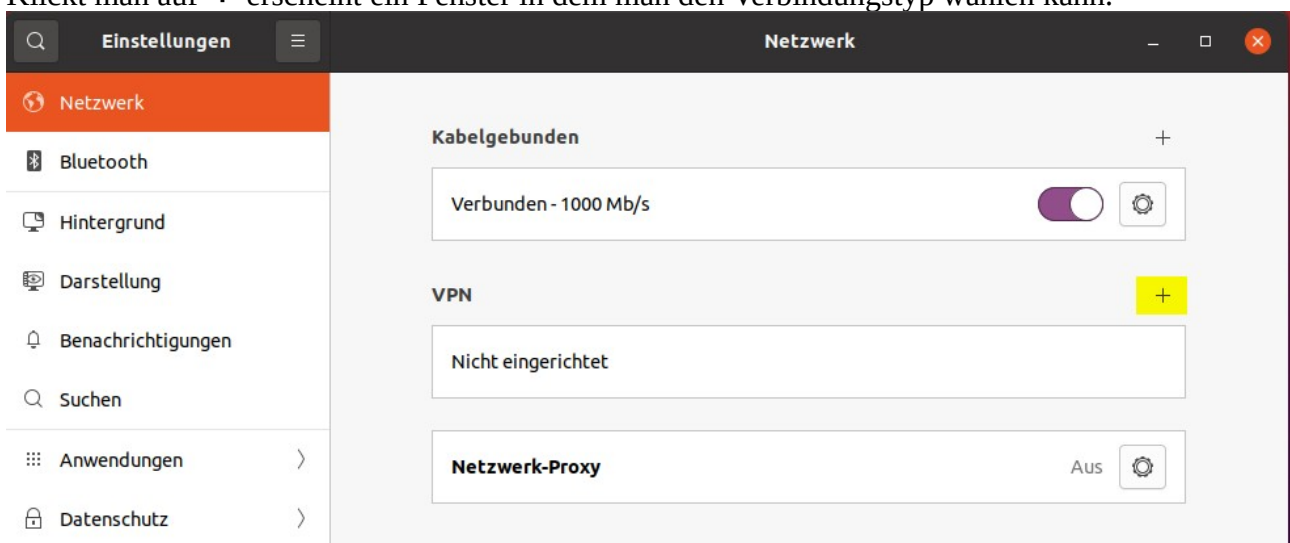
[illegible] erscheint ein Fenster in dem man den Verbindungstyp wählen kann.

Einstellungen

Netzwerk

Netzwerk

Bluetooth

Hintergrund

Darstellung

Benachrichtigungen

Suchen

Anwendungen

Datenschutz

Kabelgebunden

+

Verbunden - 1000 Mb/s

VPN

+

Nicht eingerichtet

Netzwerk-Proxy

Aus